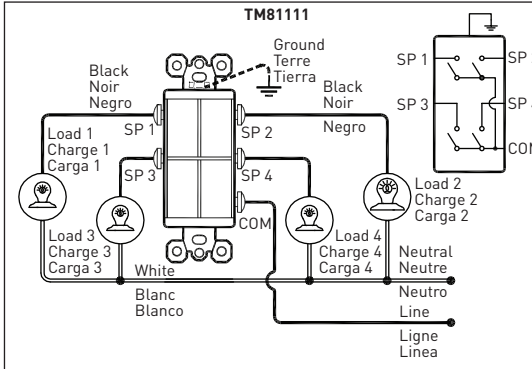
TM81111

Ground
Terre
Tierra

Black
Noir
Negro

Black
Noir
Negro

SP 1
SP 2
SP 3
SP 4
COM

Load 1
Charge 1
Carga 1

Load 3
Charge 3
Carga 3

Load 4
Charge 4
Carga 4

Load 2
Charge 2
Carga 2

White
Blanc
Blanco

Neutral
Neutre
Neutro

Line
Ligne
Linea

SP 1
SP
SP 3
SP
COM